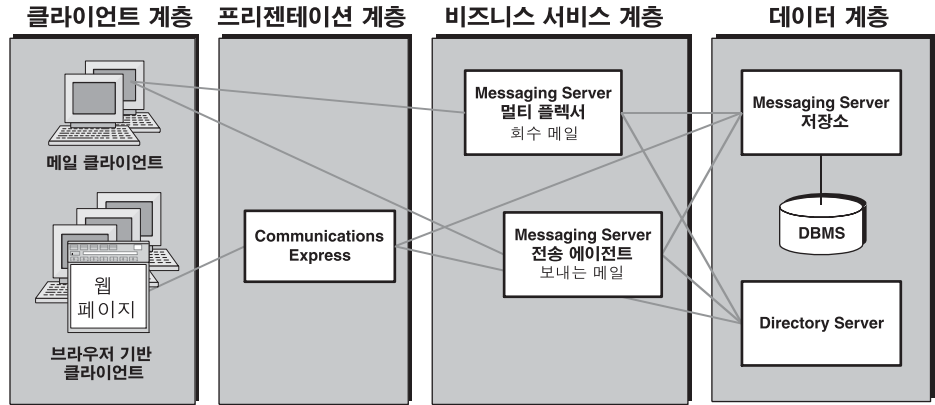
클라이언트 계층

프리젠테이션 계층

비즈니스 서비스 계층

데이터 계층

메일 클라이언트

웹 페이지

브라우저 기반 클라이언트

Communications Express

Messaging Server 멀티 플렉서
회수 메일

Messaging Server 전송 에이전트
보내는 메일

Messaging Server 저장소

DBMS

Directory Server